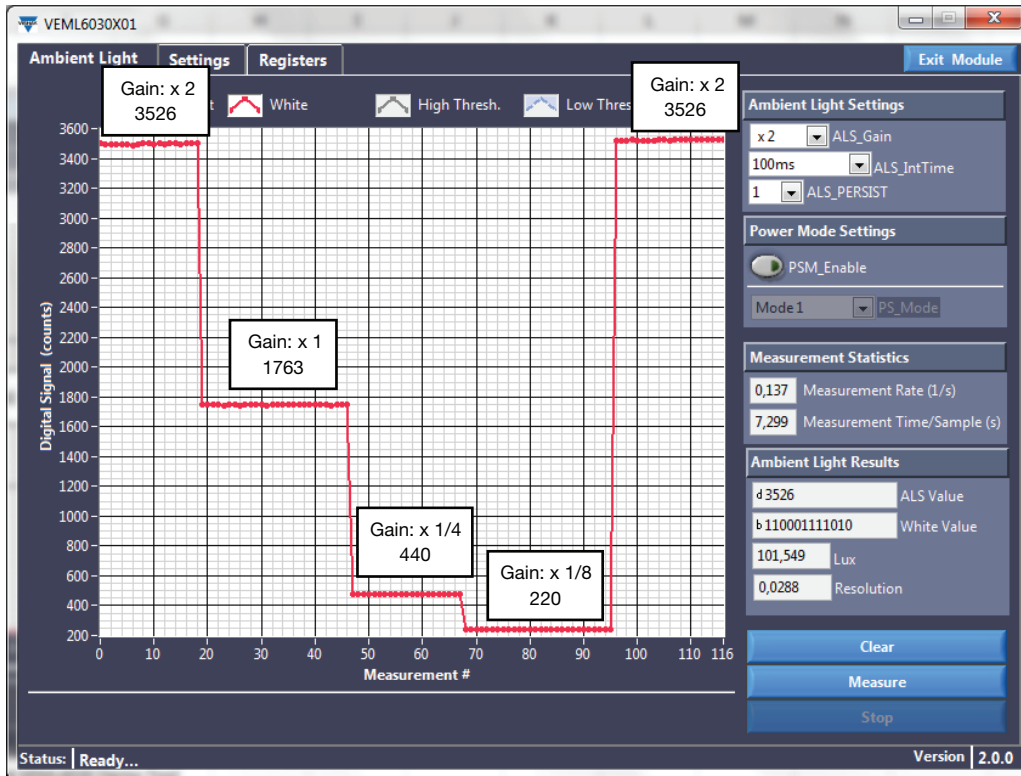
VEML6030X01

Ambient Light | Settings | Registers

Exit Module

t White High Thresh. Low Thres

Gain: x 2
3526

Gain: x 2
3526

Gain: x 1
1763

Gain: x 1/4
440

Gain: x 1/8
220

Digital Signal (counts)

3600
3400
3200
3000
2800
2600
2400
2200
2000
1800
1600
1400
1200
1000
800
600
400
200

0 10 20 30 40 50 60 70 80 90 100 110 116

Measurement #

Ambient Light Settings
x 2 ALS_Gain
100ms ALS_IntTime
1 ALS_PERSIST

Power Mode Settings
PSM_Enable
Mode 1 PS_Mode

Measurement Statistics
0,137 Measurement Rate (1/s)
7,299 Measurement Time/Sample (s)

Ambient Light Results
d 3526 ALS Value
b 110001111010 White Value
101,549 Lux
0,0288 Resolution

Clear
Measure
Stop

Status: Ready...

Version 2.0.0